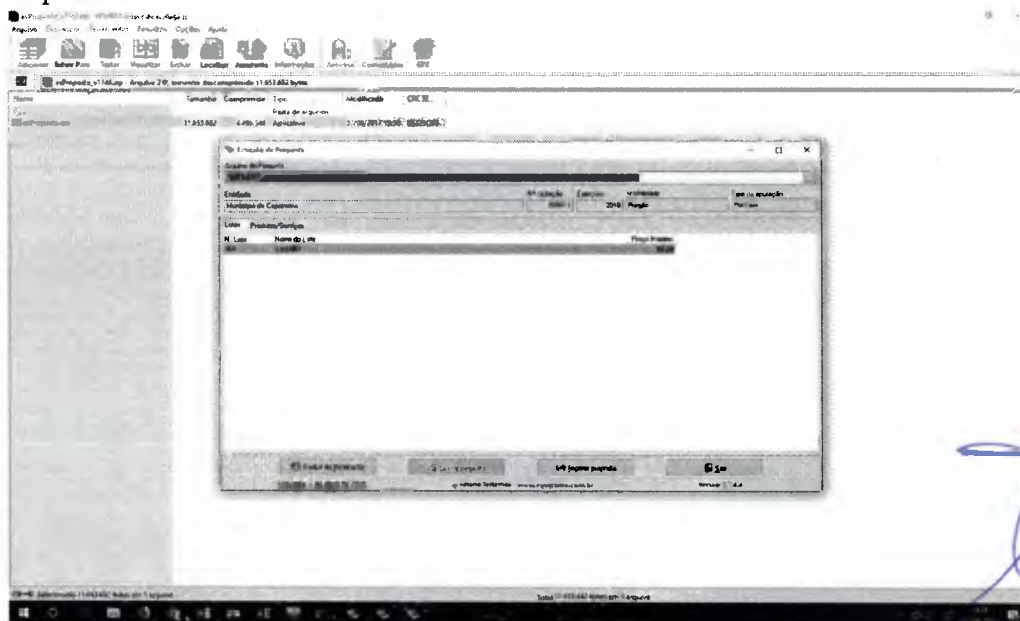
Arquivo Comandos Ferramentas Favoritos Opções Ajuda

Adicionar Extrair Para Testar Visualizar Excluir Localizar Assistente Informações Antivírus Comentário SFX

esProposta_v1146.zip - Arquivo ZIP, tamanho descompactado 11.853.882 bytes

Nome Tamanho Comprimido Tipo Modificado CRC32

Pasta de arquivos

esProposta.exe 11.853.882 4.496.540 Aplicativo

Emissão de Proposta

Arquivo da Proposta

Entidade

Município de Caxambu

Nº Licitação Exercício Modalidade Tipo de execução

2018 Pregão

Lotes Produtos/Serviços

N. Lote Nome do Lote Preço Proposto

Lote001

Gerar proposta

Importar proposta

Sair

Versão

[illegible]

Total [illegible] em 1 arquivo